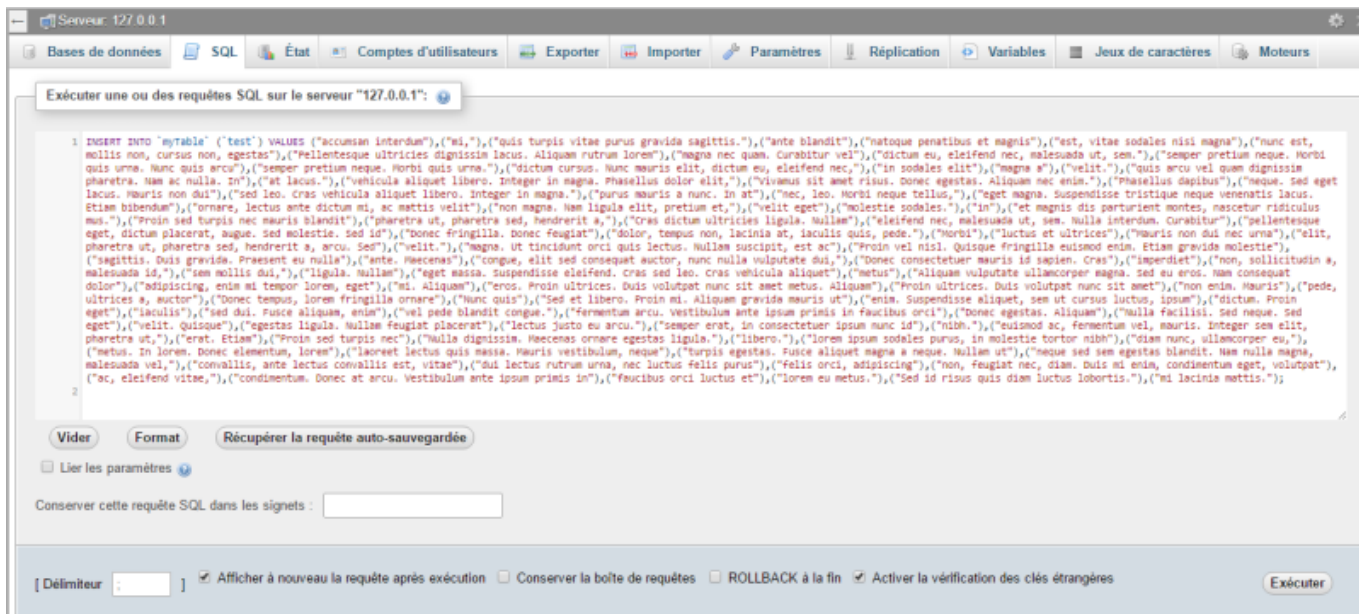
Serveur: 127.0.0.1

Bases de données | SQL | État | Comptes d'utilisateurs | Exporter | Importer | Paramètres | Réplication | Variables | Jeux de caractères | Moteurs

Exécuter une ou des requêtes SQL sur le serveur "127.0.0.1":

1 INSERT INTO `myTable` (`test`) VALUES ("accumsan interdum"),("mi,"),("quis turpis vitae purus gravida sagittis."),("ante blandit"),("natoque penatibus et magnis"),("est, vitae sodales nisi magna"),("nunc est, mollis non, cursus non, egestas"),("Pellentesque ultricies dignissim lacus. Aliquam rutrum lorem"),("magna nec quam. Curabitur vel"),("dictum eu, eleifend nec, malesuada ut, sem."),("semper pretium neque. Morbi quis urna. Nunc quis arcu"),("semper pretium neque. Morbi quis urna."),("dictum cursus. Nunc mauris elit, dictum eu, eleifend nec,"),("in sodales elit"),("magna a"),("velit."),("quis arcu vel quam dignissim pharetra. Nam ac nulla. In"),("at lacus."),("vehicula aliquet libero. Integer in magna. Phasellus dolor elit,"),("Vivamus sit amet risus. Donec egestas. Aliquam nec enim."),("Phasellus dapibus"),("neque. Sed eget lacus. Mauris non dui"),("sed leo. Cras vehicula aliquet libero. Integer in magna."),("purus mauris a nunc. In at"),("nec, leo. Morbi neque tellus,"),("eget magna. Suspendisse tristique neque venenatis lacus. Etiam bibendum"),("ornare, lectus ante dictum mi, ac mattis velit"),("non magna. Nam ligula elit, pretium et,"),("velit eget"),("molestie sodales."),("in"),("et magnis dis parturient montes, nascetur ridiculus mus."),("Proin sed turpis nec mauris blandit"),("pharetra ut, pharetra sed, hendrerit a,"),("Cras dictum ultricies ligula. Nullam"),("eleifend nec, malesuada ut, sem. Nulla interdum. Curabitur"),("pellentesque eget, dictum placerat, augue. Sed molestie. Sed id"),("Donec fringilla. Donec feugiat"),("dolor, tempus non, lacinia at, iaculis quis, pede."),("Morbi"),("luctus et ultrices"),("Mauris non dui nec urna"),("elit, pharetra ut, pharetra sed, hendrerit a, arcu. Sed"),("velit."),("magna. Ut tincidunt orci quis lectus. Nullam suscipit, est ac"),("Proin vel nisl. Quisque fringilla euismod enim. Etiam gravida molestie"),("sagittis. Duis gravida. Praesent eu nulla"),("ante. Maecenas"),("congue, elit sed consequat auctor, nunc nulla vulputate dui,"),("Donec consectetuer mauris id sapien. Cras"),("imperdiet"),("non, sollicitudin a, malesuada id,"),("sem mollis dui,"),("ligula. Nullam"),("eget massa. Suspendisse eleifend. Cras sed leo. Cras vehicula aliquet"),("metus"),("Aliquam vulputate ullamcorper magna. Sed eu eros. Nam consequat dolor"),("adipiscing, enim mi tempor lorem, eget"),("mi. Aliquam"),("eros. Proin ultrices. Duis volutpat nunc sit amet metus. Aliquam"),("Proin ultrices. Duis volutpat nunc sit amet"),("non enim. Mauris"),("pede, ultrices a, auctor"),("Donec tempus, lorem fringilla ornare"),("Nunc quis"),("Sed et libero. Proin mi. Aliquam gravida mauris ut"),("enim. Suspendisse aliquet, sem ut cursus luctus, ipsum"),("dictum. Proin eget"),("iaculis"),("sed dui. Fusce aliquam, enim"),("vel pede blandit congue."),("fermentum arcu. Vestibulum ante ipsum primis in faucibus orci"),("Donec egestas. Aliquam"),("Nulla facilisi. Sed neque. Sed eget"),("velit. Quisque"),("egestas ligula. Nullam feugiat placerat"),("lectus justo eu arcu."),("semper erat, in consectetuer ipsum nunc id"),("nibh."),("euismod ac, fermentum vel, mauris. Integer sem elit, pharetra ut,"),("erat. Etiam"),("Proin sed turpis nec"),("Nulla dignissim. Maecenas ornare egestas ligula."),("libero."),("lorem ipsum sodales purus, in molestie tortor nibh"),("diam nunc, ullamcorper eu,"),("metus. In lorem. Donec elementum, lorem"),("laoreet lectus quis massa. Mauris vestibulum, neque"),("turpis egestas. Fusce aliquet magna a neque. Nullam ut"),("neque sed sem egestas blandit. Nam nulla magna, malesuada vel,"),("convallis, ante lectus convallis est, vitae"),("dui lectus rutrum urna, nec luctus felis purus"),("Felis orci, adipiscing"),("non, feugiat nec, diam. Duis mi enim, condimentum eget, volutpat"),("ac, eleifend vitae,"),("condimentum. Donec at arcu. Vestibulum ante ipsum primis in"),("faucibus orci luctus et"),("lorem eu metus."),("Sed id risus quis diam luctus lobortis."),("mi lacinia mattis.");
2

Vider | Format | Récupérer la requête auto-sauvegardée

Lier les paramètres

Conserver cette requête SQL dans les signets :

[ Délimiteur ; ] Afficher à nouveau la requête après exécution | Conserver la boîte de requêtes | ROLLBACK à la fin | Activer la vérification des clés étrangères

Exécuter